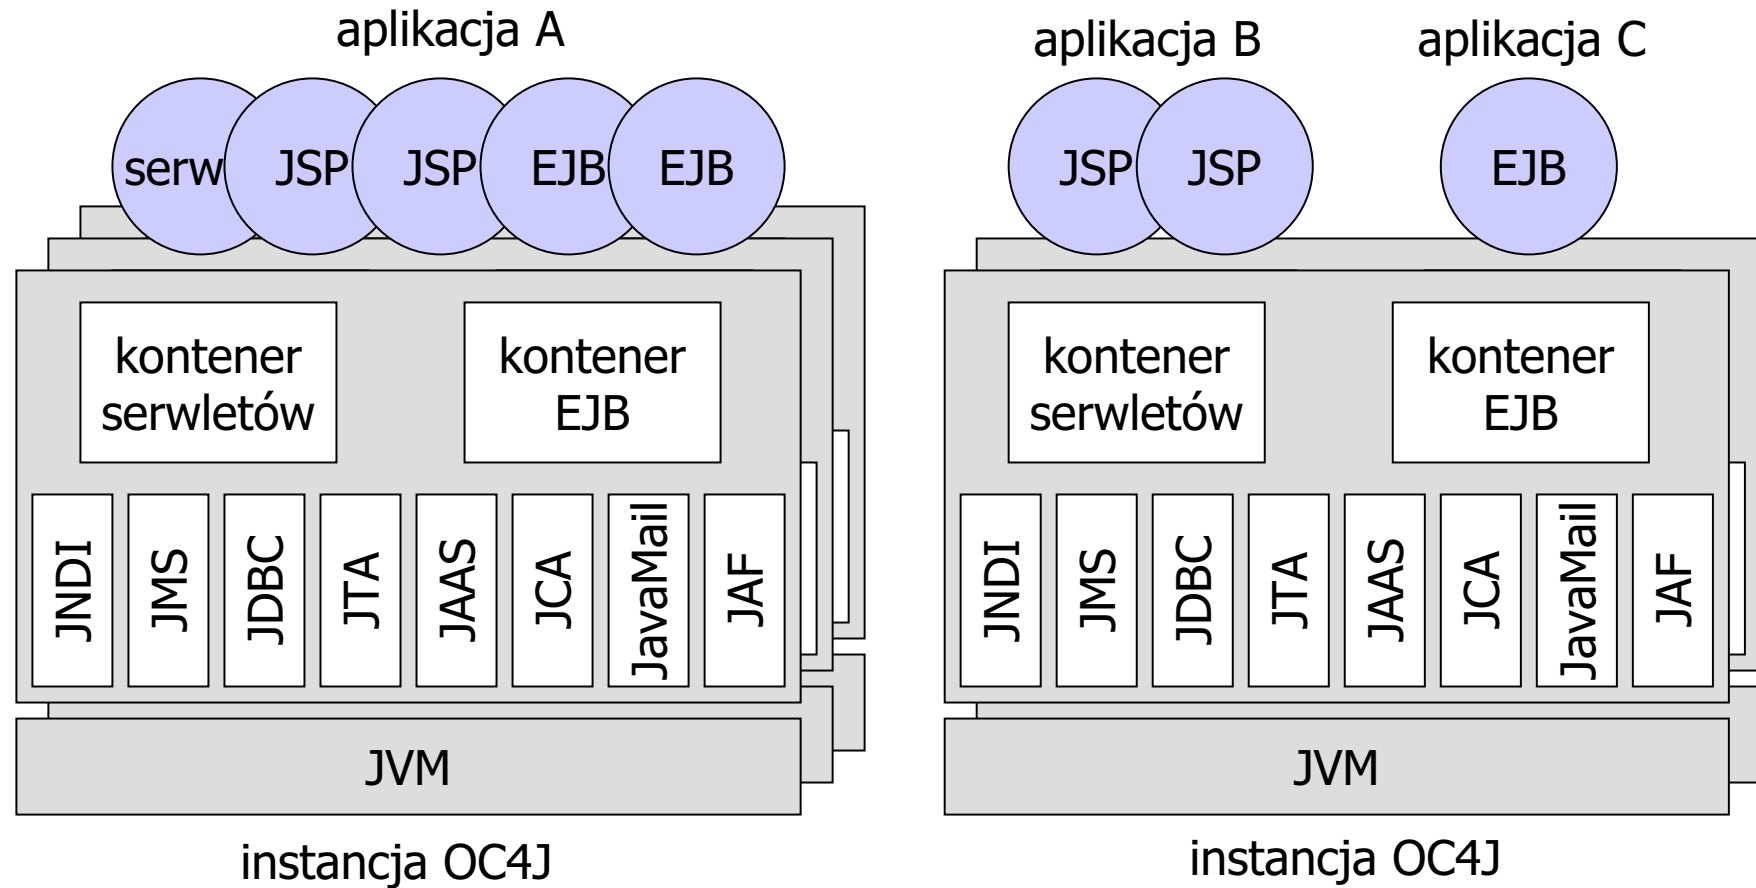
aplikacja A

serw JSP JSP EJB EJB

kontener serwletów

kontener EJB

JNDI JMS JDBC JTA JAAS JCA JavaMail JAF

JVM

instancja OC4J

aplikacja B

aplikacja C

JSP JSP

EJB

kontener serwletów

kontener EJB

JNDI JMS JDBC JTA JAAS JCA JavaMail JAF

JVM

instancja OC4J